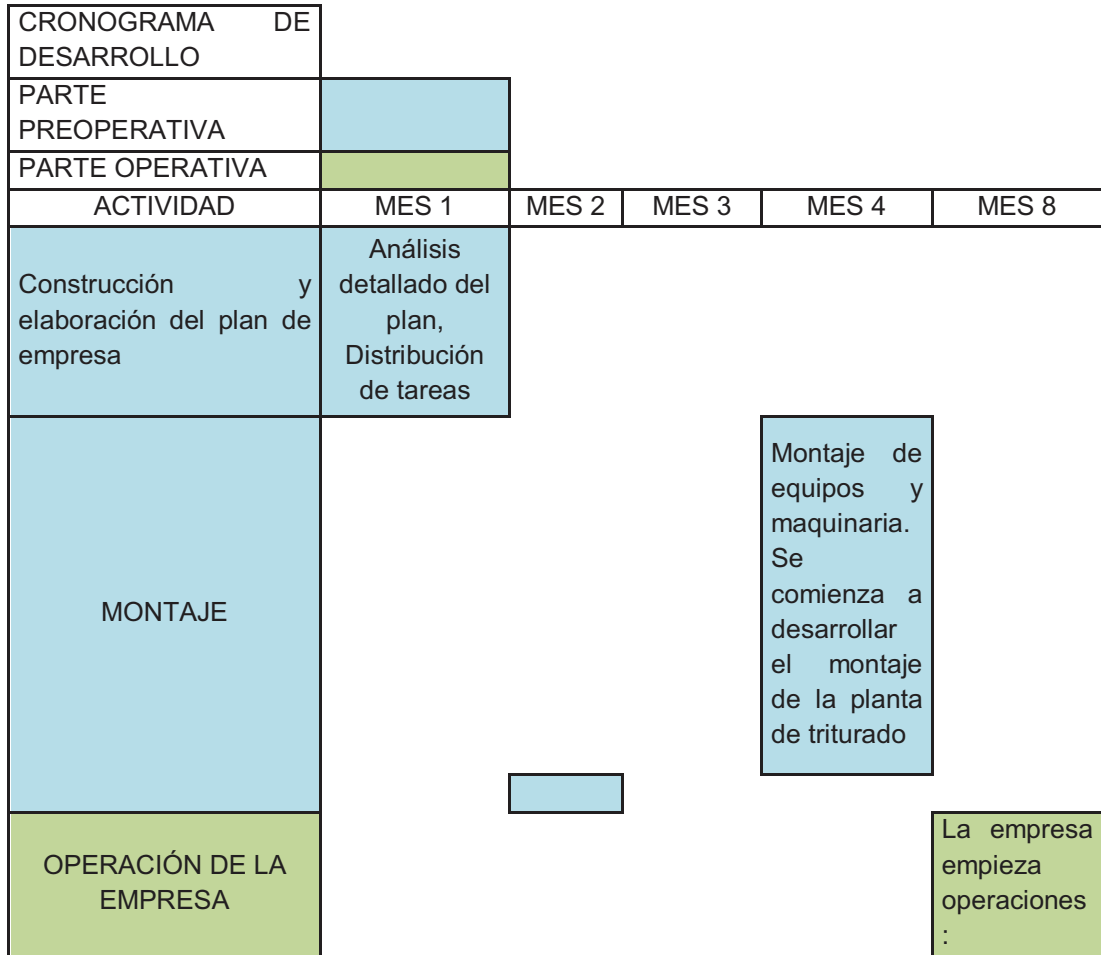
| CRONOGRAMA DE DESARROLLO | | | | | |
|---|---|---|---|---|---|
| PARTE PREOPERATIVA | | | | | |
| PARTE OPERATIVA | | | | | |
| ACTIVIDAD | MES 1 | MES 2 | MES 3 | MES 4 | MES 8 |
| Construcción y elaboración del plan de empresa | Análisis detallado del plan, Distribución de tareas | | | | |
| MONTAJE | | | | Montaje de equipos y maquinaria. Se comienza a desarrollar el montaje de la planta de triturado | |
| OPERACIÓN DE LA EMPRESA | | | | | La empresa empieza operaciones : |